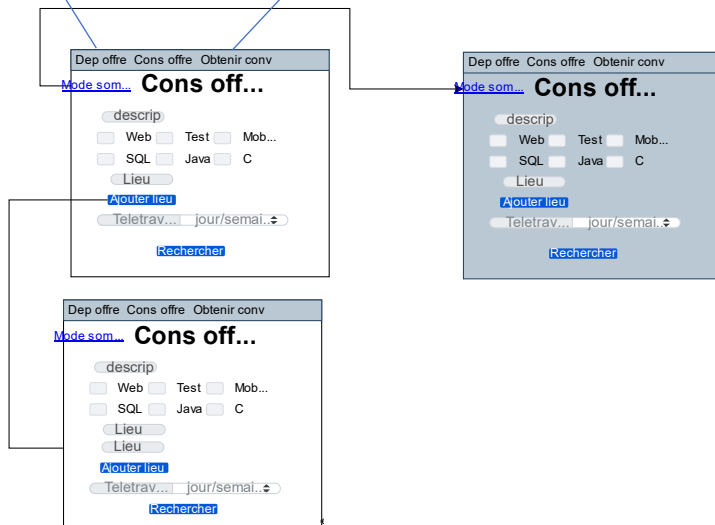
Dep offre Cons offre Obtenir conv

Mode som... Cons off...

descrip

Web Test Mob...

SQL Java C

Lieu

Ajouter lieu

Teletrav... jour/semai...

Rechercher

Dep offre Cons offre Obtenir conv

Mode som... Cons off...

descrip

Web Test Mob...

SQL Java C

Lieu

Ajouter lieu

Teletrav... jour/semai...

Rechercher

Dep offre Cons offre Obtenir conv

Mode som... Cons off...

descrip

Web Test Mob...

SQL Java C

Lieu

Lieu

Ajouter lieu

Teletrav... jour/semai...

Rechercher